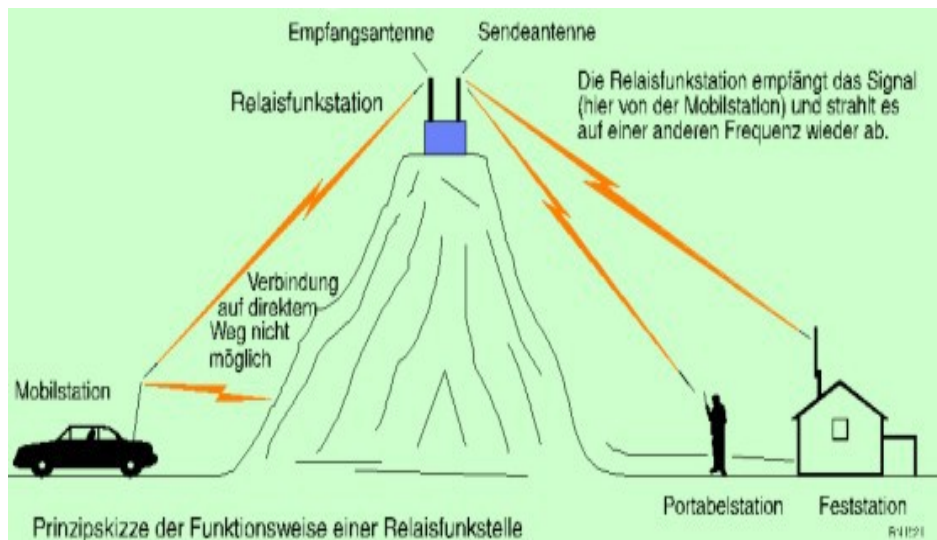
Empfangsantenne
Sendeantenne
Relaisfunkstation
Die Relaisfunkstation empfängt das Signal (hier von der Mobilstation) und strahlt es auf einer anderen Frequenz wieder ab.
Verbindung auf direktem Weg nicht möglich
Mobilstation
Portabelstation
Feststation
Prinzipskizze der Funktionsweise einer Relaisfunkstelle
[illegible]